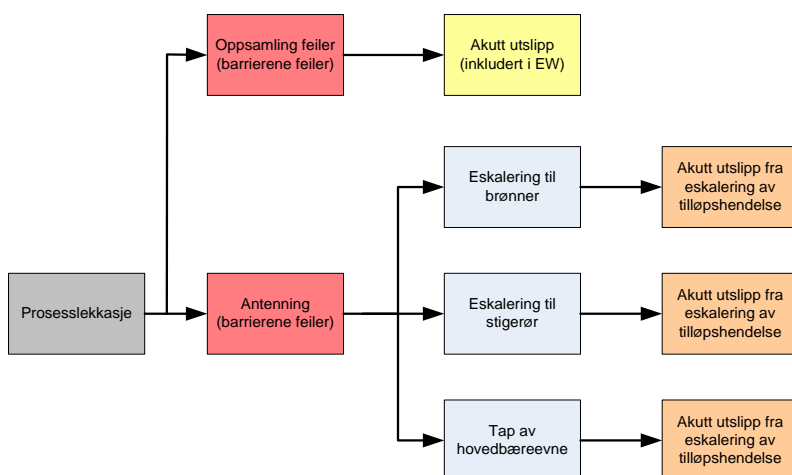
Oppsamling feiler
(barrierene feiler)

Akutt utslipp
(inkludert i EW)

Eskalering til
brønner

Akutt utslipp fra
eskalering av
tilløpshendelse

Prosesslekkasje

Antenning
(barrierene feiler)

Eskalering til
stigerør

Akutt utslipp fra
eskalering av
tilløpshendelse

Tap av
hovedbæreevne

Akutt utslipp fra
eskalering av
tilløpshendelse